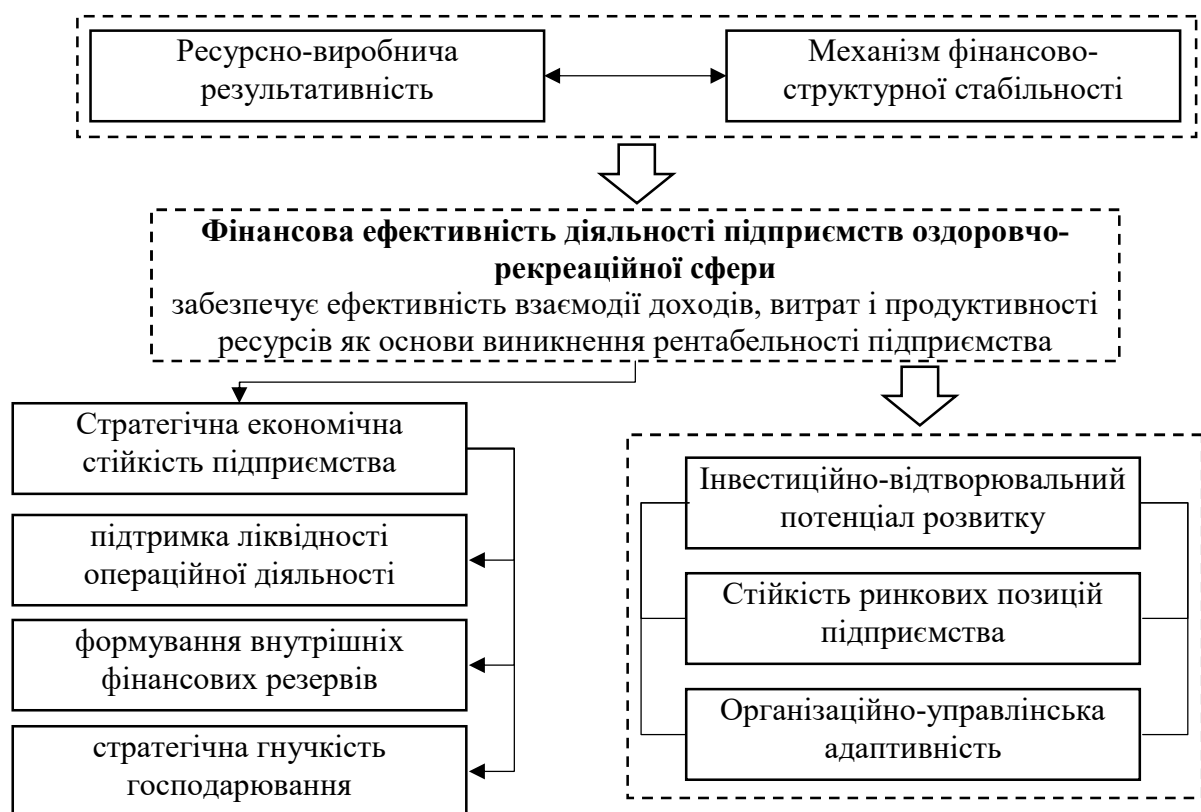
Ресурсно-виробнича результативність

Механізм фінансово-структурної стабільності

**Фінансова ефективність діяльності підприємств оздоровчо-рекреаційної сфери**
забезпечує ефективність взаємодії доходів, витрат і продуктивності ресурсів як основи виникнення рентабельності підприємства

Стратегічна економічна стійкість підприємства

підтримка ліквідності операційної діяльності

формування внутрішніх фінансових резервів

стратегічна гнучкість господарювання

Інвестиційно-відтворювальний потенціал розвитку

Стійкість ринкових позицій підприємства

Організаційно-управлінська адаптивність